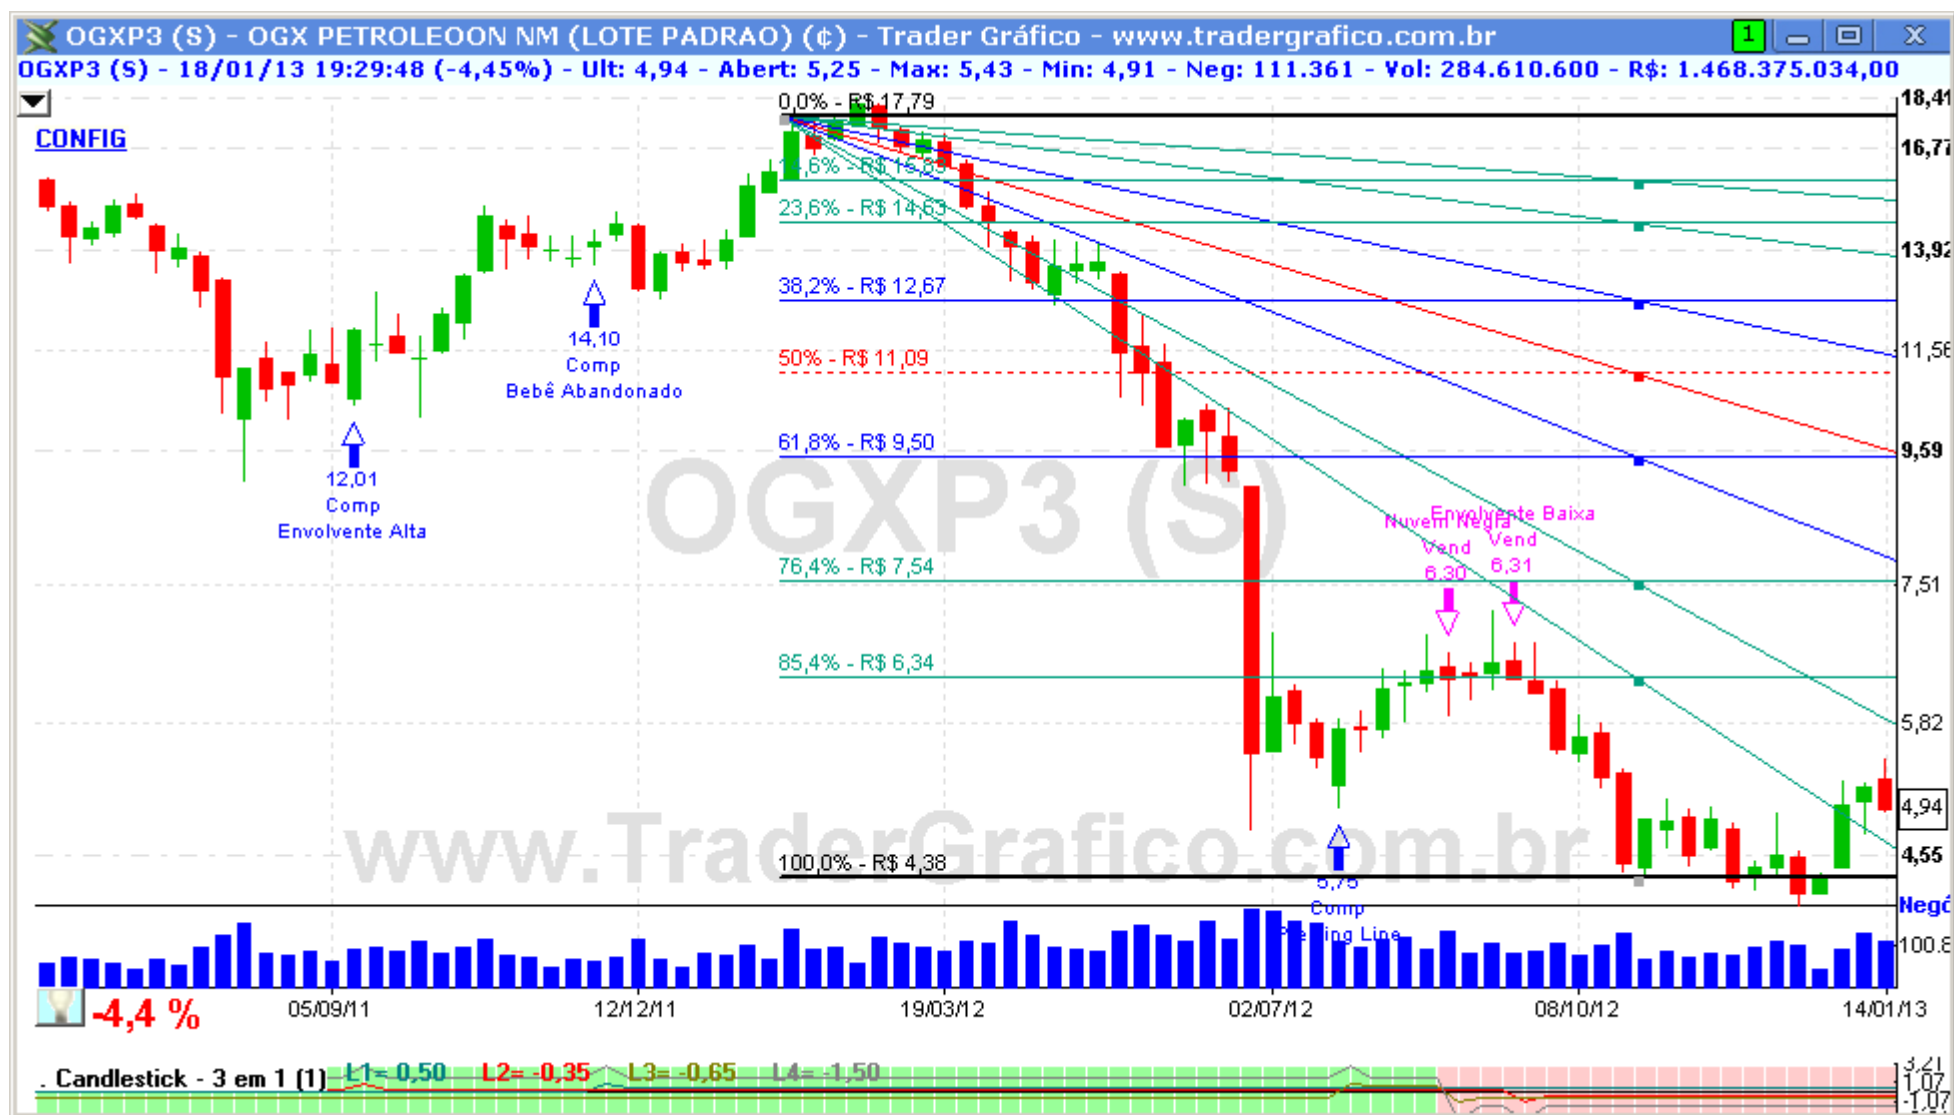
OGXP3 (S) - OGX PETROLEOON NM (LOTE PADRAO) (¢) - Trader Gráfico - www.tradergrafico.com.br

OGXP3 (S) - 18/01/13 19:29:48 (-4,45%) - Ult: 4,94 - Abert: 5,25 - Max: 5,43 - Min: 4,91 - Neg: 111.361 - Vol: 284.610.600 - R$: 1.468.375.034,00

CONFIG

0,0% - R$ 17,79
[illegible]6% - R$ 15,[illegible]
23,6% - R$ 14,63
38,2% - R$ 12,67
50% - R$ 11,09
61,8% - R$ 9,50
76,4% - R$ 7,54
85,4% - R$ 6,34
100,0% - R$ 4,38

18,41
16,77
13,92
11,56
9,59
7,51
5,82
4,94
4,55
Negó
100.8

14,10
Comp
Bebê Abandonado

12,01
Comp
Envolvente Alta

Nuvem Negra
Vend
6,30

Envolvente Baixa
Vend
6,31

5,75
Comp
Piercing Line

OGXP3 (S)
www.TraderGrafico.com.br

-4,4 %
05/09/11
12/12/11
19/03/12
02/07/12
08/10/12
14/01/13

Candlestick - 3 em 1 (1) L1= 0,50 L2= -0,35 L3= -0,65 L4= -1,50
3,21
1,07
-1,07